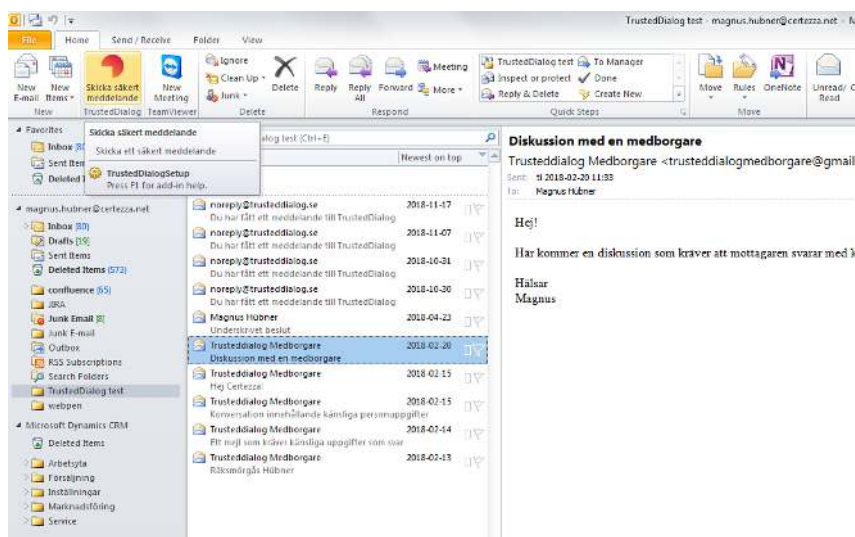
TrustedDialog test - magnus.hubner@certezza.net - M

File Home Send / Receive Folder View

New E-mail New Items
Skicka säkert meddelande
New Meeting
Ignore
Clean Up
Junk
Delete
Reply Reply All Forward
Meeting
More
TrustedDialog test
Inspect or protect
Reply & Delete
To Manager
Done
Create New
Move Rules OneNote
Unread/ Read

New TrustedDialog TeamViewer Delete Respond Quick Steps Move

Favorites
Inbox (80)
Sent Items
Deleted Items

Skicka säkert meddelande
Skicka ett säkert meddelande
TrustedDialogSetup
Press F1 for add-in help.

alog test (Ctrl+E)
Newest on top

magnus.hubner@certezza.net
Inbox (80)
Drafts [19]
Sent Items
Deleted Items (572)
confluence (65)
JIRA
Junk Email [8]
Junk E-mail
Outbox
RSS Subscriptions
Search Folders
TrustedDialog test
webpen

Microsoft Dynamics CRM
Deleted Items
Arbetsyta
Försäljning
Inställningar
Marknadsföring
Service

noreply@trustedialog.se 2018-11-17
Du har fått ett meddelande till TrustedDialog
noreply@trustedialog.se 2018-11-07
Du har fått ett meddelande till TrustedDialog
noreply@trustedialog.se 2018-10-31
Du har fått ett meddelande till TrustedDialog
noreply@trustedialog.se 2018-10-30
Du har fått ett meddelande till TrustedDialog
Magnus Hübner 2018-04-23
Underskrivet beslut
Trusteddialog Medborgare 2018-02-20
Diskussion med en medborgare
Trusteddialog Medborgare 2018-02-15
Hej Certezza!
Trusteddialog Medborgare 2018-02-15
Konversation innehållande känsliga personuppgifter
Trusteddialog Medborgare 2018-02-14
Ett mejl som kräver känsliga uppgifter som svar
Trusteddialog Medborgare 2018-02-13
Räksmörgås Hübner

Diskussion med en medborgare
Trusteddialog Medborgare <trusteddialogmedborgare@gmail
Sent: ti 2018-02-20 11:33
To: Magnus Hübner

Hej!

Har kommer en diskussion som kräver att mottagaren svarar med k

Hälsar
Magnus